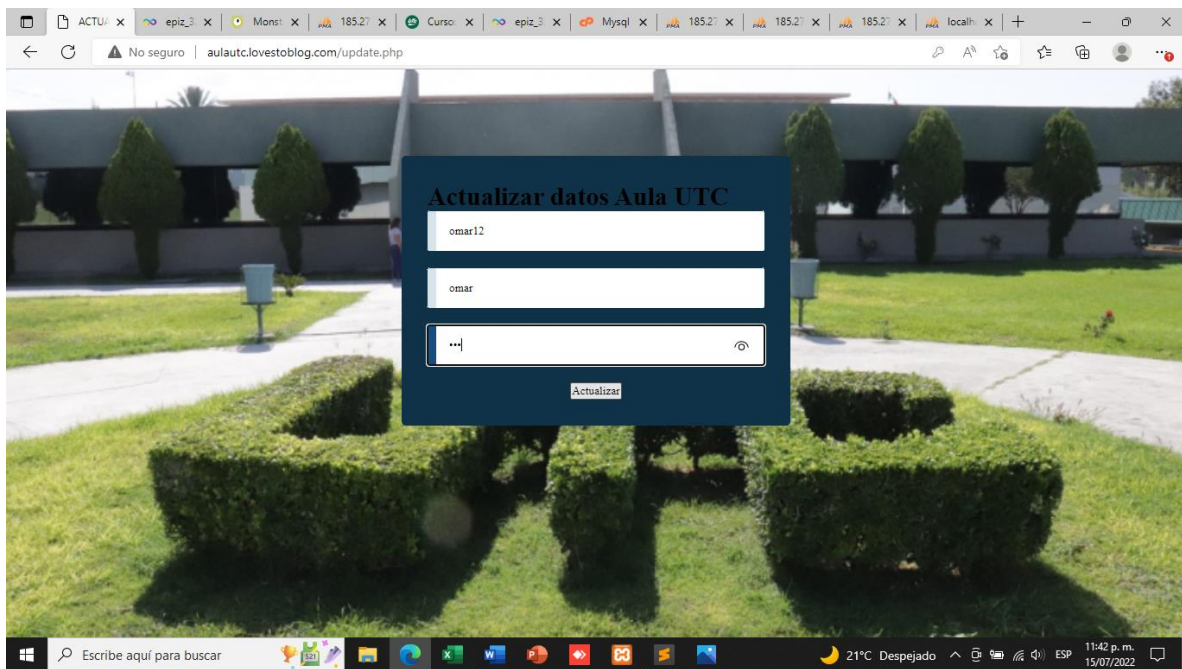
ACTUA ×
epiz_3 ×
Monst ×
185.27 ×
Curso ×
epiz_3 ×
Mysql ×
185.27 ×
185.27 ×
185.27 ×
localh ×
+

No seguro | aulautc.lovestoblog.com/update.php

Actualizar datos Aula UTC

omar12

omar

•••

Actualizar

Escribe aquí para buscar

21°C Despejado ESP 11:42 p. m. 15/07/2022